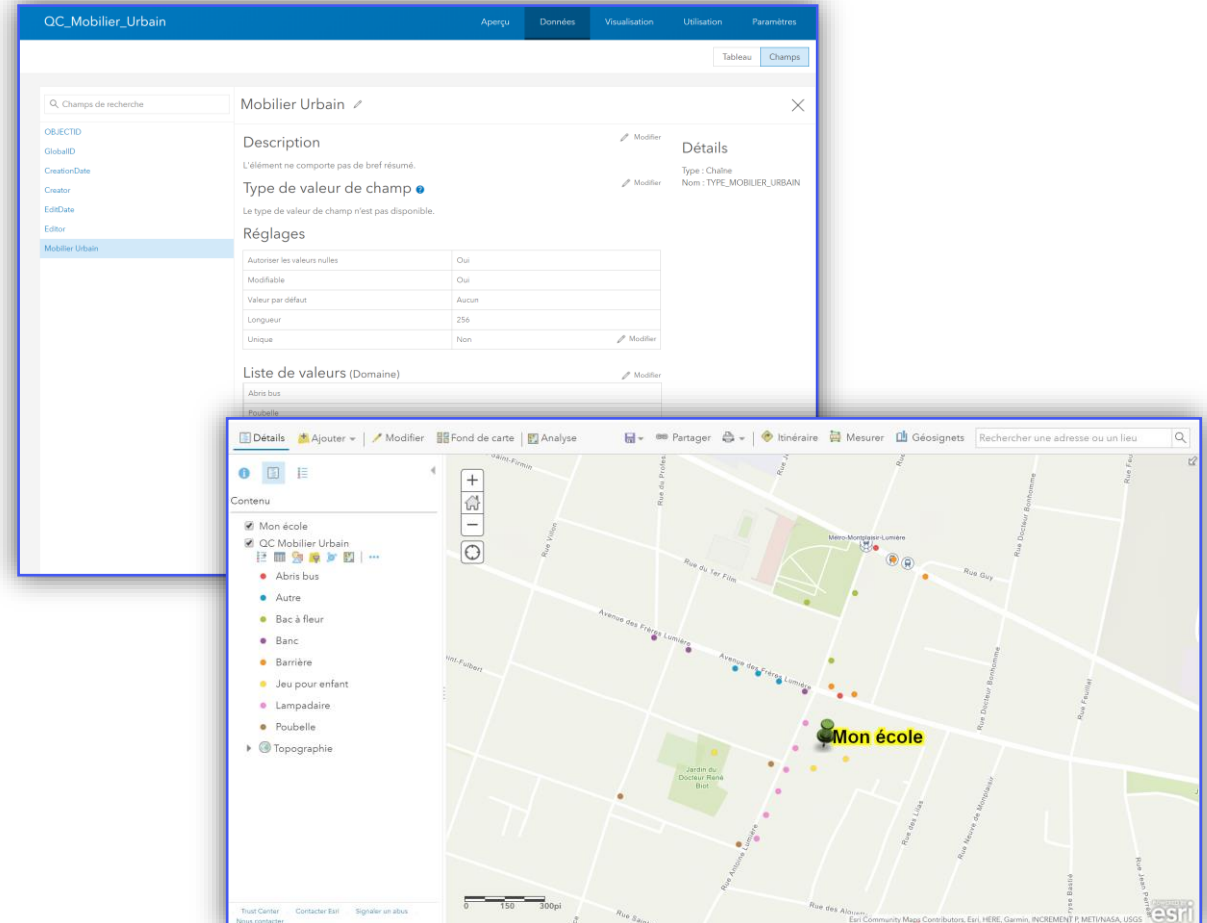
QC_Mobilier_Urbain

Aperçu Données Visualisation Utilisation Paramètres

Tableau Champs

Champs de recherche

OBJECTID
GlobalID
CreationDate
Creator
EditDate
Editor
Mobilier Urbain

Mobilier Urbain

Description

Modifier

L'élément ne comporte pas de bref résumé.

Type de valeur de champ

Modifier

Le type de valeur de champ n'est pas disponible.

Réglages

| Autoriser les valeurs nulles | Oui |
|---|---|
| Modifiable | Oui |
| Valeur par défaut | Aucun |
| Longueur | 256 |
| Unique | Non |

Modifier

Liste de valeurs (Domaine)

Modifier

Abris bus
Poubelle

Détails

Type : Chaîne
Nom : TYPE_MOBILIER_URBAIN

Détails Ajouter Modifier Fond de carte Analyse Partager Itinéraire Mesurer Géosignets Rechercher une adresse ou un lieu

Contenu

Mon école
QC Mobilier Urbain
Abris bus
Autre
Bac à fleur
Banc
Barrière
Jeu pour enfant
Lampadaire
Poubelle
Topographie

Trust Center Contacter Esri Signaler un abus
Nous contacter

Rue du Professeur
Rue Villon
Rue du 1er Film
Avenue des Frères Lumière
Avenue des Frères Lumière
Métro Monplaisir-Lumière
Rue Guy
Rue Docteur Bonhomme
Rue Docteur Bonhomme
Rue Feuillat
Rue Saint-Fulbert
Mon école
Jardin du Docteur Rene Biot
Rue Antoine Lumière
Rue Neuve de Monplaisir
Rue des Lilas
Rue Bastié
Rue des Alouettes
Rue Jean Perrin

0 150 300pi

Esri Community Maps Contributors, Esri, HERE, Garmin, INCREMENT P, METI/NASA, USGS

esri